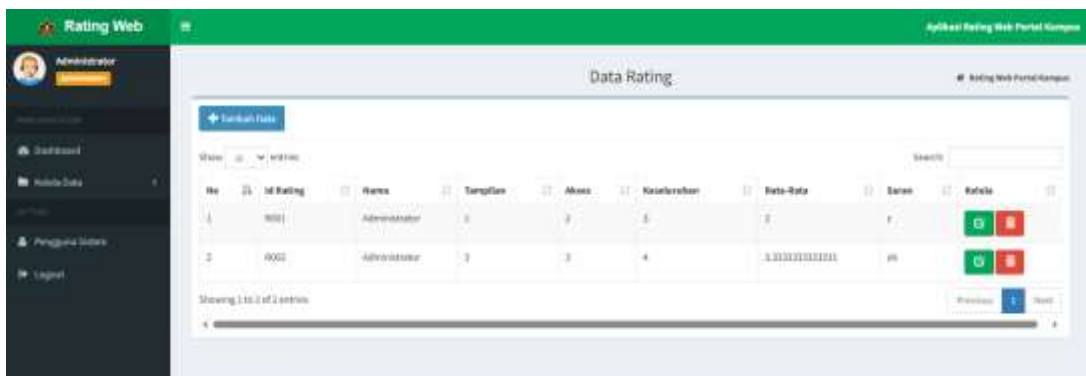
Rating Web

Aplikasi Rating Web Portal Kampus

Administrator

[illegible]

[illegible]

Dashboard

Kelola Data

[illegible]

Pengguna Sistem

Logout

Data Rating

Rating Web Portal Kampus

+ Tambah Data

Show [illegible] entries

Search:

| No | Id Rating | Nama | Tampilan | Akses | Keseluruhan | Rata-Rata | Saran | Kelola |
|---|---|---|---|---|---|---|---|---|
| 1 | R001 | Administrator | 1 | 2 | 3 | 2 | r | |
| 2 | R002 | Administrator | 3 | 3 | 4 | 3.3333333333333 | ok | |

Showing 1 to 2 of 2 entries

Previous 1 Next